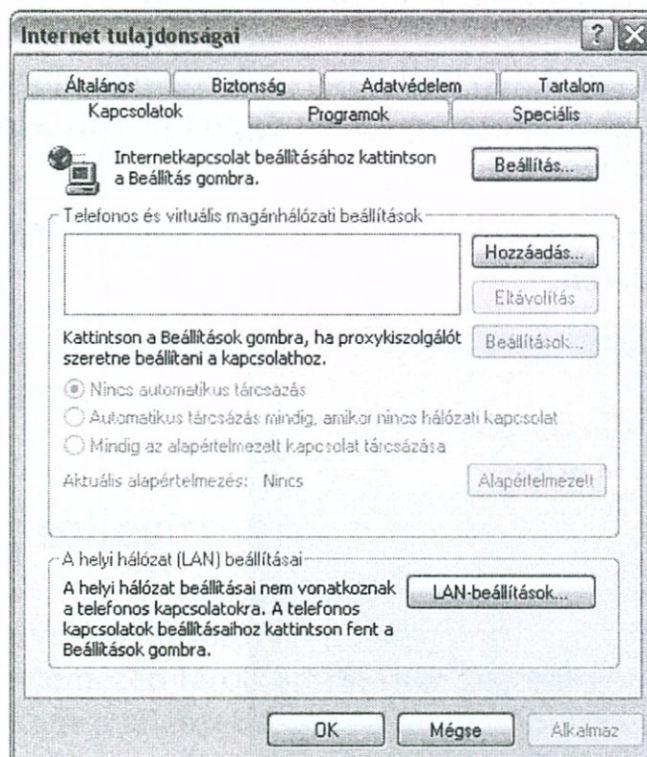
Internet tulajdonságai

?

Általános | Biztonság | Adatvédelem | Tartalom

Kapcsolatok | Programok | Speciális

Internetkapcsolat beállításához kattintson a Beállítás gombra.

Beállítás...

Telefonos és virtuális magánhálózati beállítások

Hozzáadás...

Eltávolítás

Kattintson a Beállítások gombra, ha proxykiszolgálót szeretne beállítani a kapcsolathoz.

Beállítások...

Nincs automatikus tárcsázás

Automatikus tárcsázás mindig, amikor nincs hálózati kapcsolat

Mindig az alapértelmezett kapcsolat tárcsázása

Aktuális alapértelmezés: Nincs

Alapértelmezett

A helyi hálózat (LAN) beállításai

A helyi hálózat beállításai nem vonatkoznak a telefonos kapcsolatokra. A telefonos kapcsolatok beállításaihoz kattintson fent a Beállítások gombra.

LAN-beállítások...

OK

Mégse

Alkalmaz